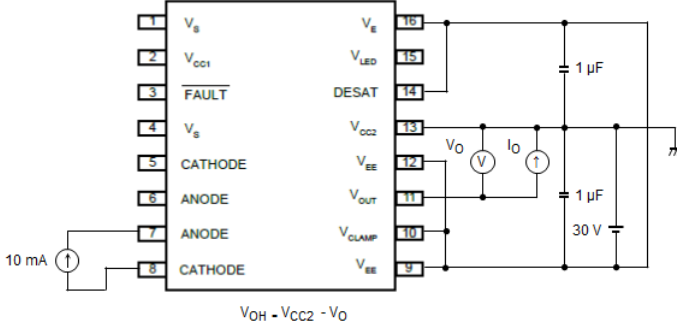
1 $V_S$
2 $V_{CC1}$
3 $\overline{FAULT}$
4 $V_S$
5 CATHODE
6 ANODE
7 ANODE
8 CATHODE
16 $V_E$
15 $V_{LED}$
14 DESAT
13 $V_{CC2}$
12 $V_{EE}$
11 $V_{OUT}$
10 $V_{CLAMP}$
9 $V_{EE}$

1 µF
$V_O$
$I_O$
V
1 µF
30 V
10 mA

$V_{OH}$ - $V_{CC2}$ - $V_O$